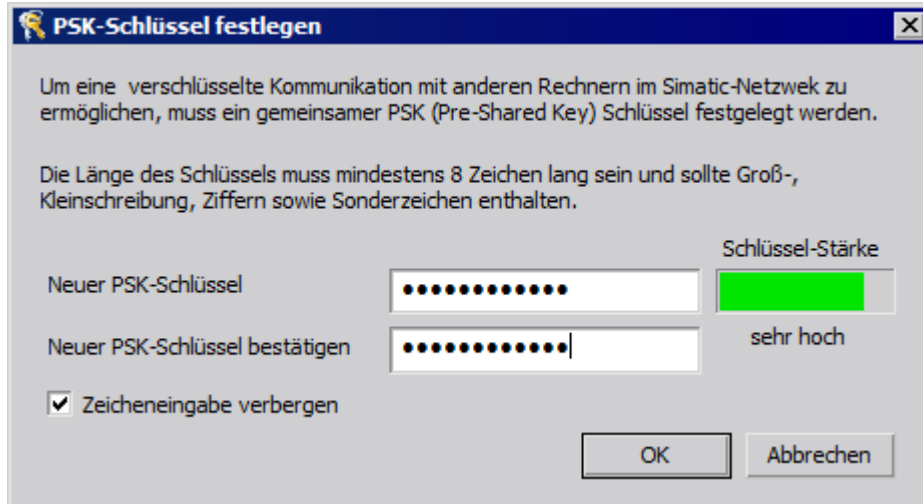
PSK-Schlüssel festlegen

Um eine verschlüsselte Kommunikation mit anderen Rechnern im Simatic-Netzwek zu ermöglichen, muss ein gemeinsamer PSK (Pre-Shared Key) Schlüssel festgelegt werden.

Die Länge des Schlüssels muss mindestens 8 Zeichen lang sein und sollte Groß-, Kleinschreibung, Ziffern sowie Sonderzeichen enthalten.

Schlüssel-Stärke

Neuer PSK-Schlüssel ●●●●●●●●●●●●●

Neuer PSK-Schlüssel bestätigen ●●●●●●●●●●●●●

sehr hoch

Zeicheneingabe verbergen

OK

Abbrechen